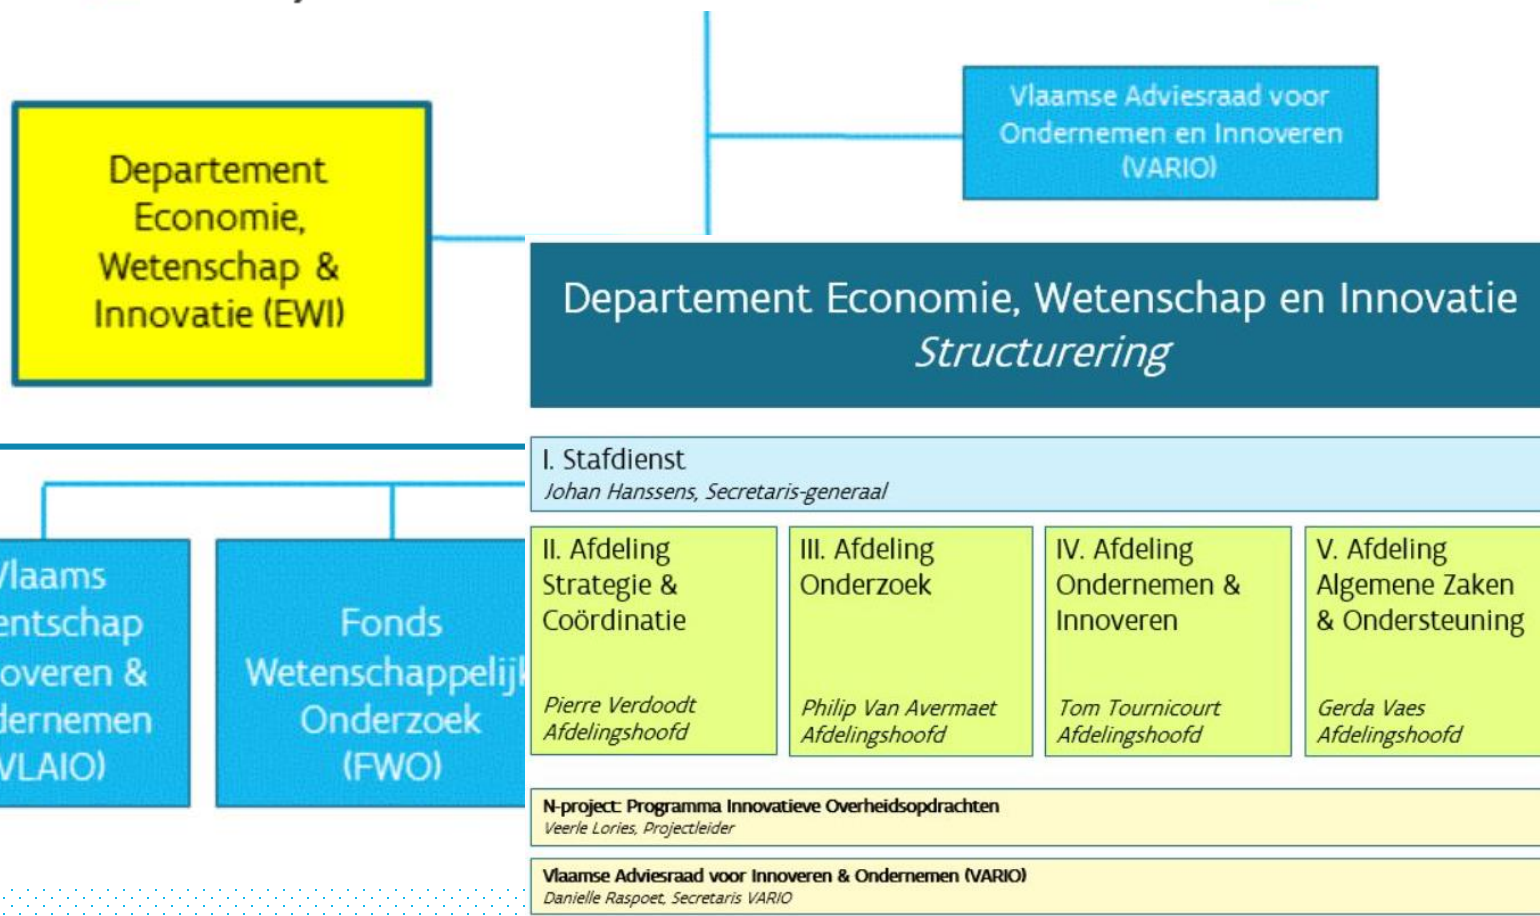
Vlaamse Adviesraad voor Ondernemen en Innoveren (VARIO)

Departement Economie, Wetenschap & Innovatie (EWI)

Departement Economie, Wetenschap en Innovatie
*Structurering*

I. Stafdienst
*Johan Hanssens, Secretaris-generaal*

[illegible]laams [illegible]entschap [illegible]overen & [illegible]dernemen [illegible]VLAIO)

Fonds Wetenschappelijk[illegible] Onderzoek (FWO)

II. Afdeling Strategie & Coördinatie
*Pierre Verdoodt Afdelingshoofd*

III. Afdeling Onderzoek
*Philip Van Avermaet Afdelingshoofd*

IV. Afdeling Ondernemen & Innoveren
*Tom Tournicourt Afdelingshoofd*

V. Afdeling Algemene Zaken & Ondersteuning
*Gerda Vaes Afdelingshoofd*

N-project: Programma Innovatieve Overheidsopdrachten
*Veerle Lories, Projectleider*

Vlaamse Adviesraad voor Innoveren & Ondernemen (VARIO)
*Danielle Raspoet, Secretaris VARIO*